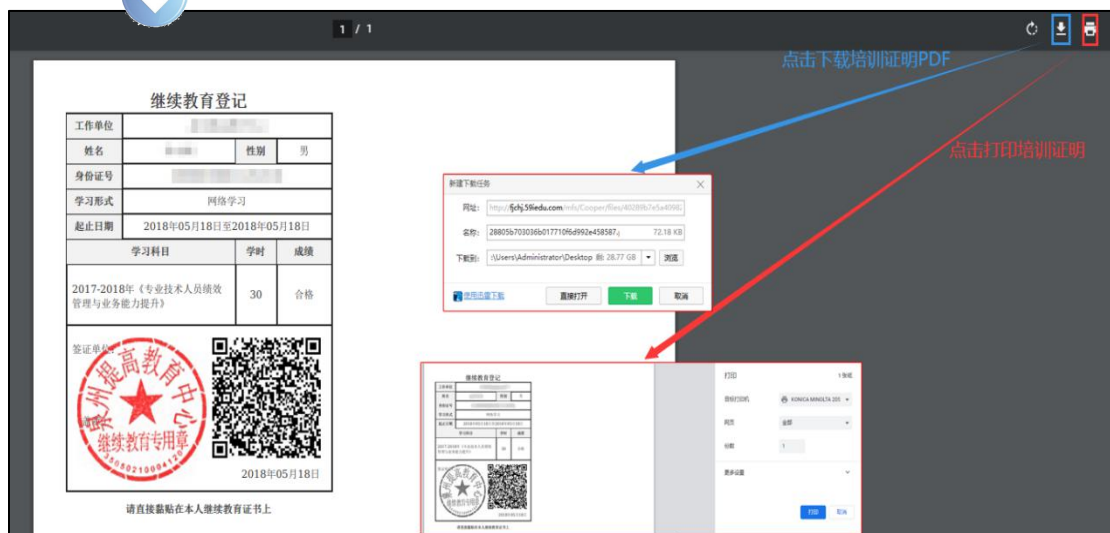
1 / 1

点击下载培训证明PDF

点击打印培训证明

继续教育登记

| 工作单位 | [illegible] | | |
|---|---|---|---|
| 姓名 | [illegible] | 性别 | 男 |
| 身份证号 | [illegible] | | |
| 学习形式 | 网络学习 | | |
| 起止日期 | 2018年05月18日至2018年05月18日 | | |
| 学习科目 | | 学时 | 成绩 |
| 2017-2018年《专业技术人员绩效管理与业务能力提升》 | | 30 | 合格 |

签证单位

泉州提高教育中心 继续教育专用章 3505021000412

2018年05月18日

请直接黏贴在本人继续教育证书上

新建下载任务

网址: http://fjchj.59iedu.com/mfs/Cooper/files/4028...

名称: 28805b703036b017710f6d992e458587 72.18 KB

下载到: :\Users\Administrator\Desktop 剩 28.77 GB 浏览

使用迅雷下载 直接打开 下载 取消

打印 1张纸
目标打印机 KONICA MINOLTA 205
网页 全部
份数 1
更多设置
打印 取消